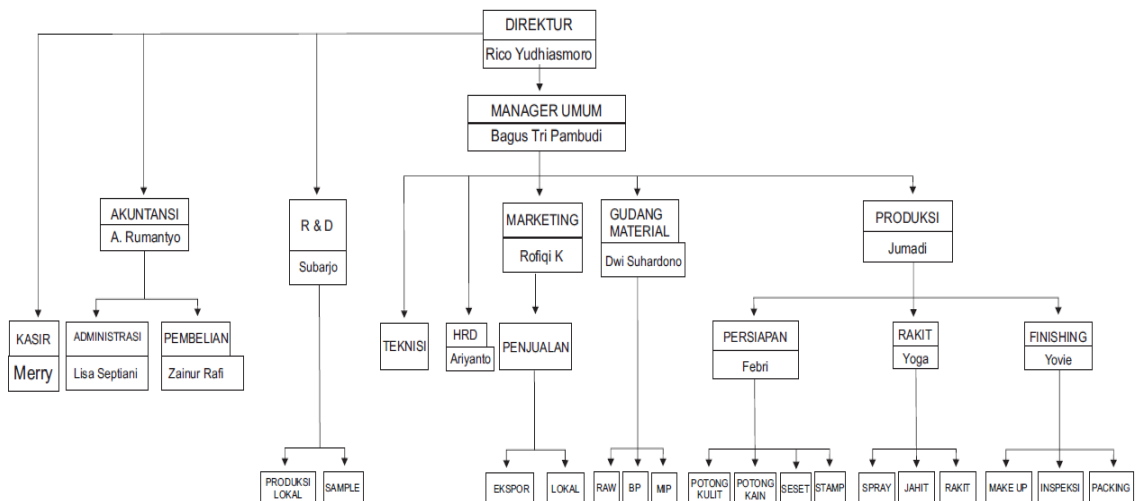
DIREKTUR
Rico Yudhiasmoro

MANAGER UMUM
Bagus Tri Pambudi

KASIR
Merry

AKUNTANSI
A. Rumantyo

ADMINISTRASI
Lisa Septiani

PEMBELIAN
Zainur Rafi

R & D
Subarjo

PRODUKSI LOKAL

SAMPLE

TEKNISI

HRD
Ariyanto

MARKETING
Rofiqi K

PENJUALAN

EKSPOR

LOKAL

GUDANG MATERIAL
Dwi Suhardono

RAW

BP

MIP

PRODUKSI
Jumadi

PERSIAPAN
Febri

POTONG KULIT

POTONG KAIN

SESET

STAMP

RAKIT
Yoga

SPRAY

JAHIT

RAKIT

FINISHING
Yovie

MAKE UP

INSPEKSI

PACKING